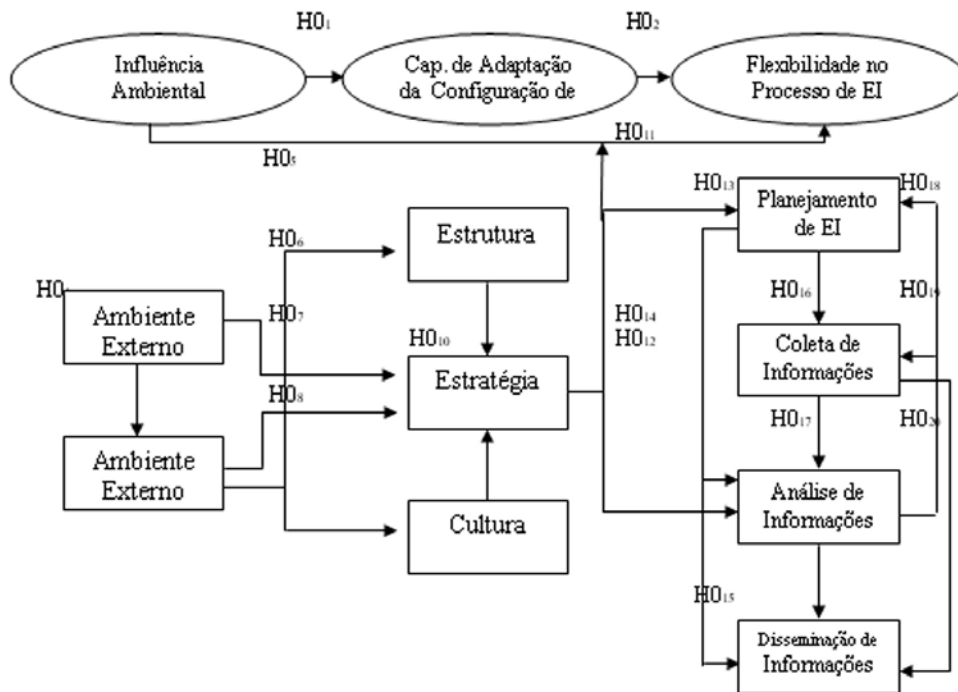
H0$_1$

H0$_2$

Influência Ambiental

Cap. de Adaptação da Configuração de

Flexibilidade no Processo de EI

H0$_{11}$

H0$_5$

H0$_{13}$

Planejamento de EI

H0$_{18}$

H0$_6$

Estrutura

H0

Ambiente Externo

H0$_7$

H0$_{16}$

H0$_{19}$

H0$_{14}$

H0$_{12}$

H0$_{10}$

Coleta de Informações

Estratégia

H0$_8$

H0$_{17}$

H0$_{20}$

Ambiente Externo

Análise de Informações

Cultura

H0$_{15}$

Disseminação de Informações